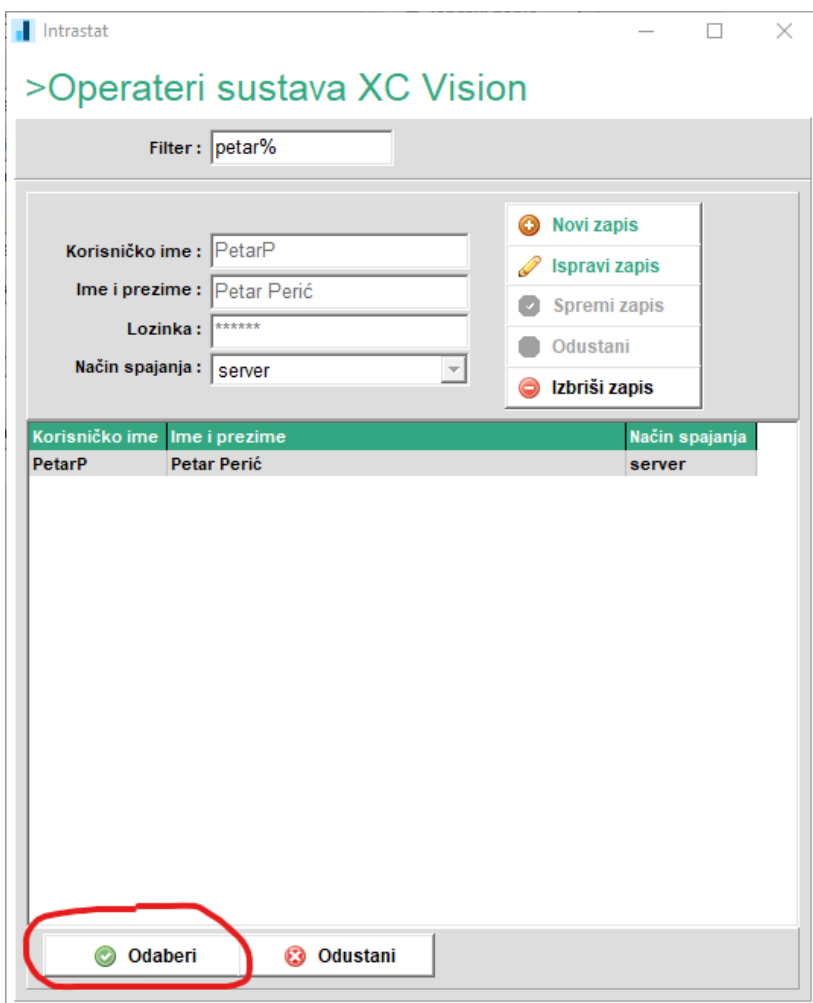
Intrastat

>Operateri sustava XC Vision

Filter : petar%

Korisničko ime : PetarP
Ime i prezime : Petar Perić
Lozinka : ******
Način spajanja : server

Novi zapis
Ispravi zapis
Spremi zapis
Odustani
Izbriši zapis

| Korisničko ime | Ime i prezime | Način spajanja |
|---|---|---|
| PetarP | Petar Perić | server |

Odaberi
Odustani